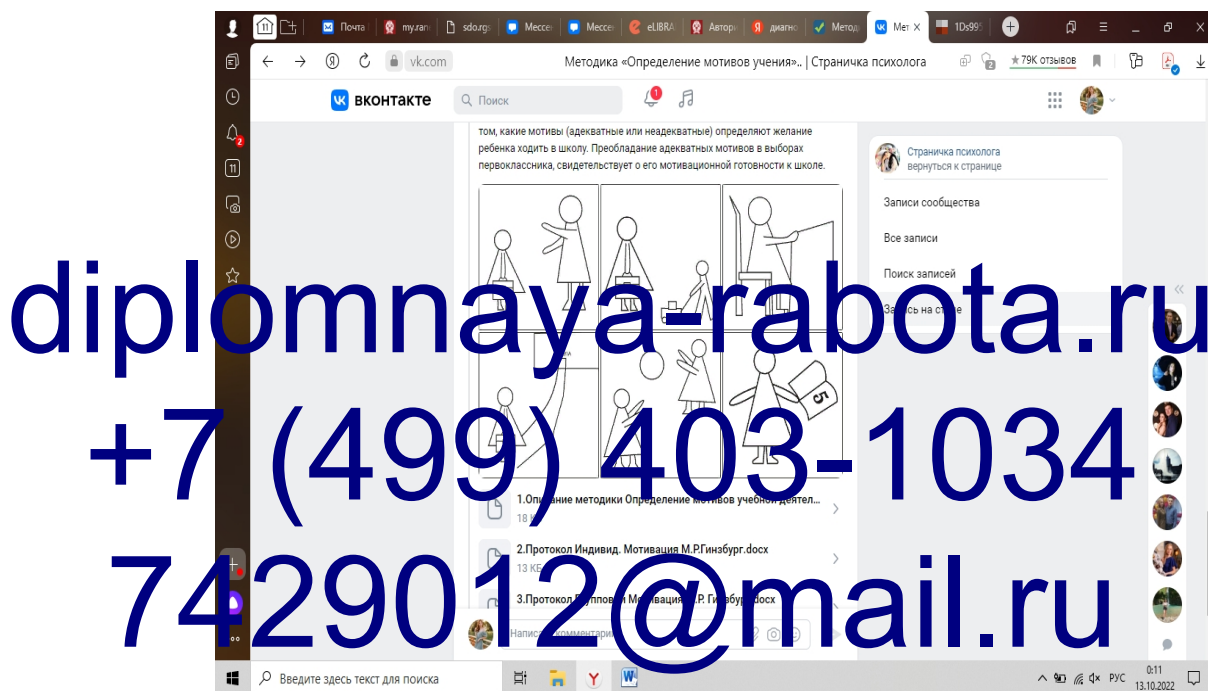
Почта my.ran sdo.rgs Мессен Мессен eLIBRA Автори диагно Метод Мет × 1Ds99

vk.com Методика «Определение мотивов учения».. | Страничка психолога ★79K отзывов

вконтакте Поиск

том, какие мотивы (адекватные или неадекватные) определяют желание ребенка ходить в школу. Преобладание адекватных мотивов в выборах первоклассника, свидетельствует о его мотивационной готовности к школе.

5

Страничка психолога
вернуться к странице

Записи сообщества

Все записи

Поиск записей

Запись на стене

diplomnaya-rabota.ru
+7 (499) 403-1034
7429012@mail.ru

1.Описание методики Определение мотивов учебной деятел...
18 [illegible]

2.Протокол Индивид. Мотивация М.Р.Гинзбург.docx
13 КБ

3.Протокол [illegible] М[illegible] .Р. Гинзбург.docx

Написать комментарий

Введите здесь текст для поиска

РУС 0:11 13.10.2022